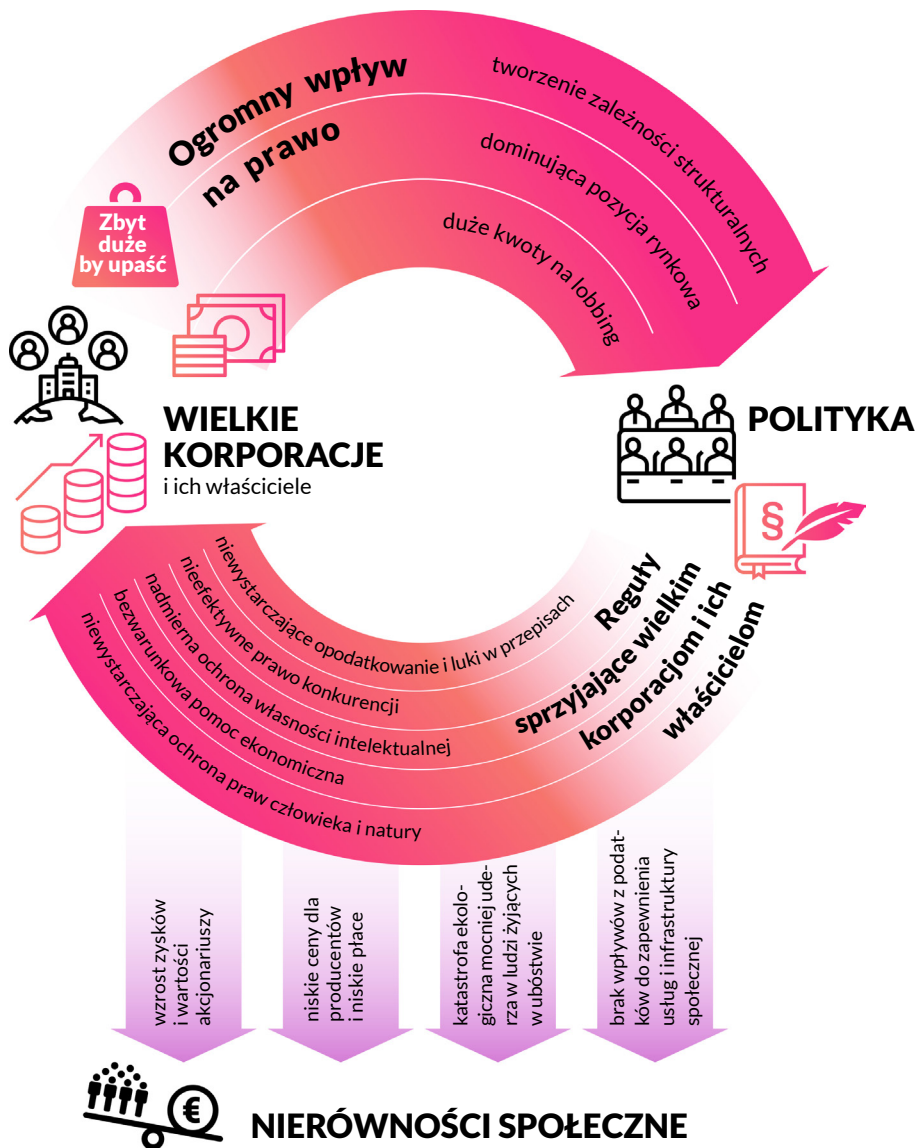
Ogromny wpływ na prawo

tworzenie zależności strukturalnych

dominująca pozycja rynkowa

duże kwoty na lobbing

Zbyt duże by upaść

WIELKIE KORPORACJE
i ich właściciele

POLITYKA

§

Reguły sprzyjające wielkim korporacjom i ich właścicielom

niewystarczające opodatkowanie i luki w przepisach

nieefektywne prawo konkurencji

nadmierna ochrona własności intelektualnej

bezwarunkowa pomoc ekonomiczna

niewystarczająca ochrona praw człowieka i natury

wzrost zysków i wartości akcjonariuszy

niskie ceny dla producentów i niskie płace

katastrofa ekologiczna mocniej uderza w ludzi żyjących w ubóstwie

brak wpływów z podatków do zapewnienia usług i infrastruktury społecznej

€

NIERÓWNOŚCI SPOŁECZNE